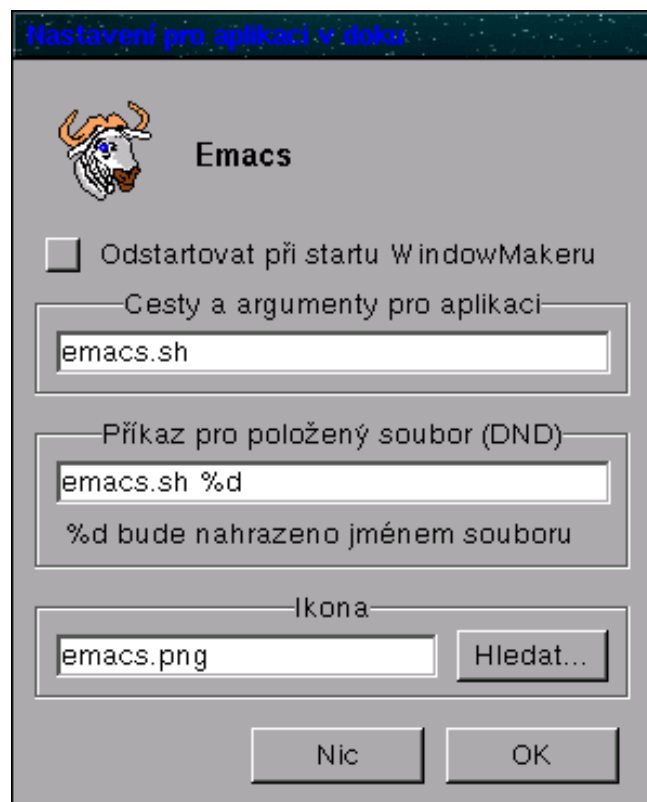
Nastavení pro aplikaci v doku

Emacs

Odstartovat při startu WindowMakeru

Cesty a argumenty pro aplikaci

emacs.sh

Příkaz pro položený soubor (DND)

emacs.sh %d

%d bude nahrazeno jménem souboru

Ikona

emacs.png

Hledat...

Nic

OK